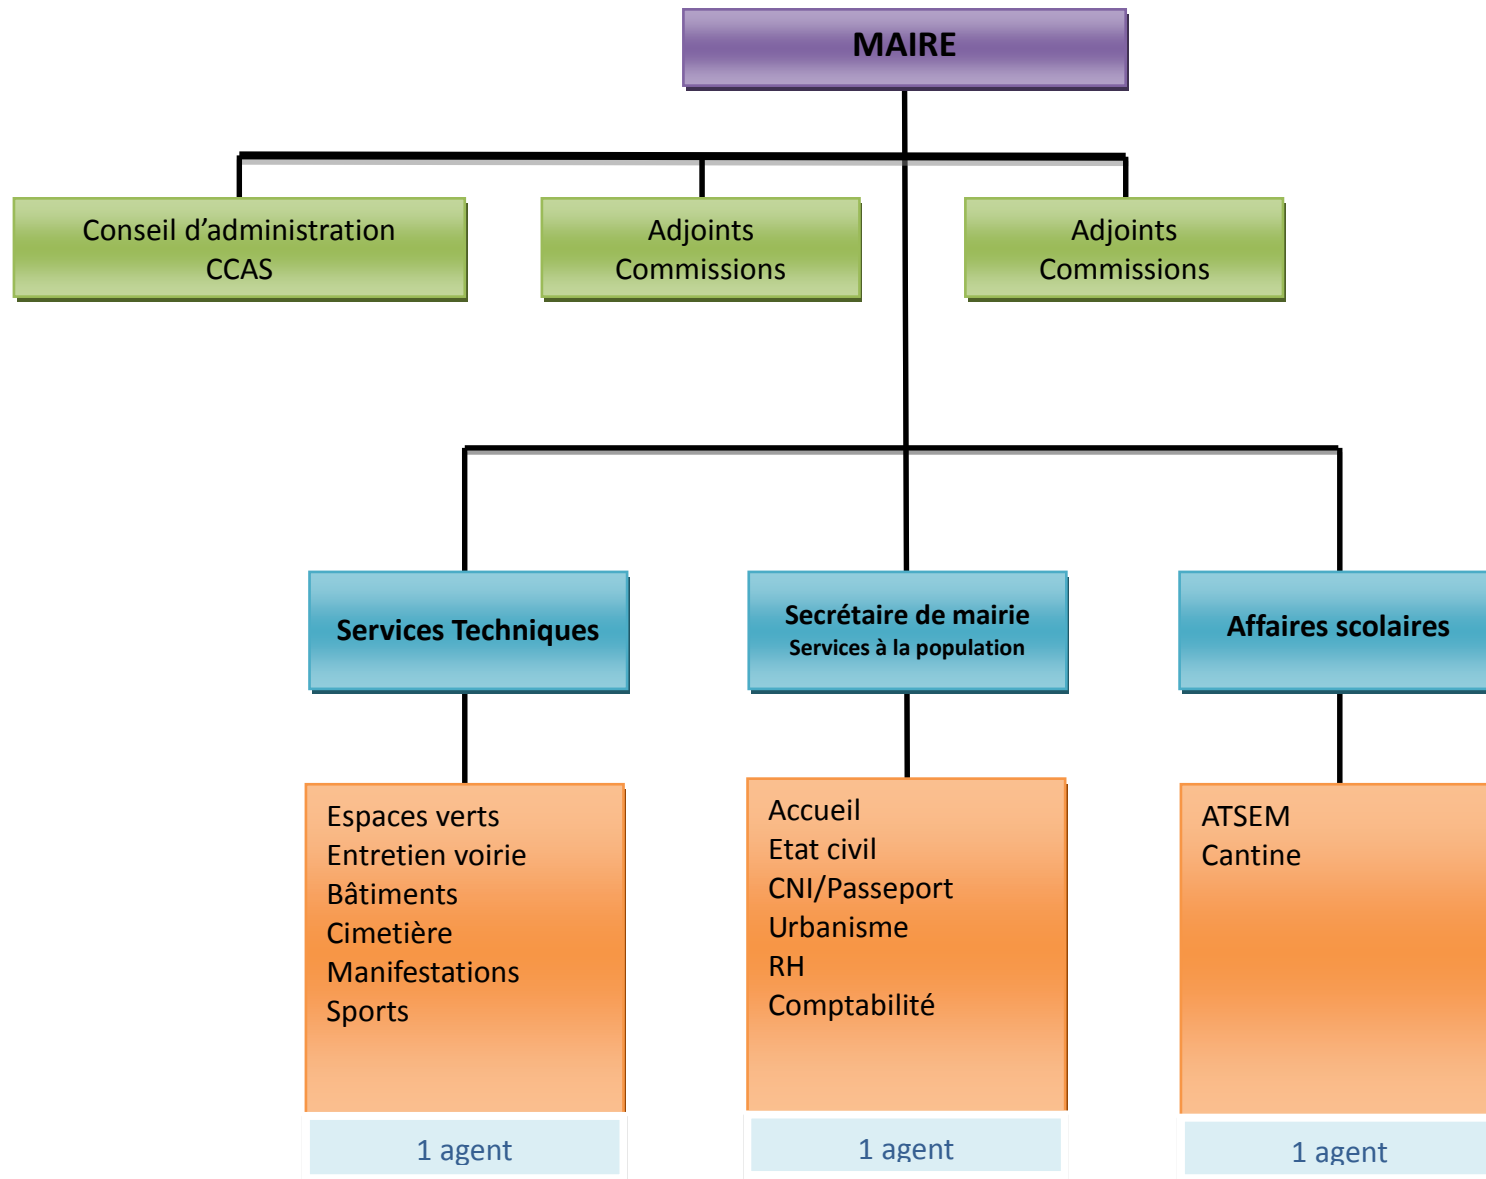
MAIRE

Conseil d’administration
CCAS

Adjoints
Commissions

Adjoints
Commissions

Services Techniques

Secrétaire de mairie
Services à la population

Affaires scolaires

Espaces verts
Entretien voirie
Bâtiments
Cimetière
Manifestations
Sports

1 agent

Accueil
Etat civil
CNI/Passeport
Urbanisme
RH
Comptabilité

1 agent

ATSEM
Cantine

1 agent